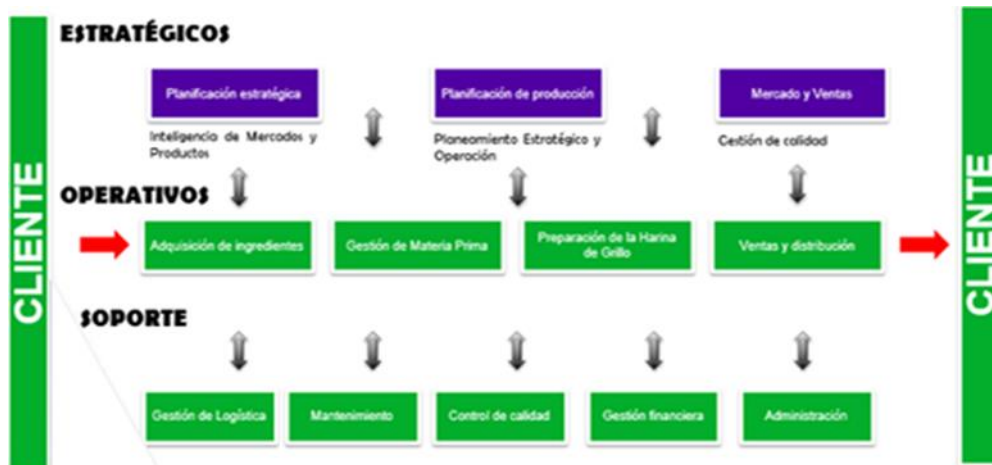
CLIENTE

ESTRATÉGICOS

Planificación estratégica

Inteligencia de Mercados y Productos

Planificación de producción

Planeamiento Estratégico y Operación

Mercado y Ventas

Gestión de calidad

OPERATIVOS

Adquisición de ingredientes

Gestión de Materia Prima

Preparación de la Harina de Grillo

Ventas y distribución

SOPORTE

Gestión de Logística

Mantenimiento

Control de calidad

Gestión financiera

Administración

CLIENTE